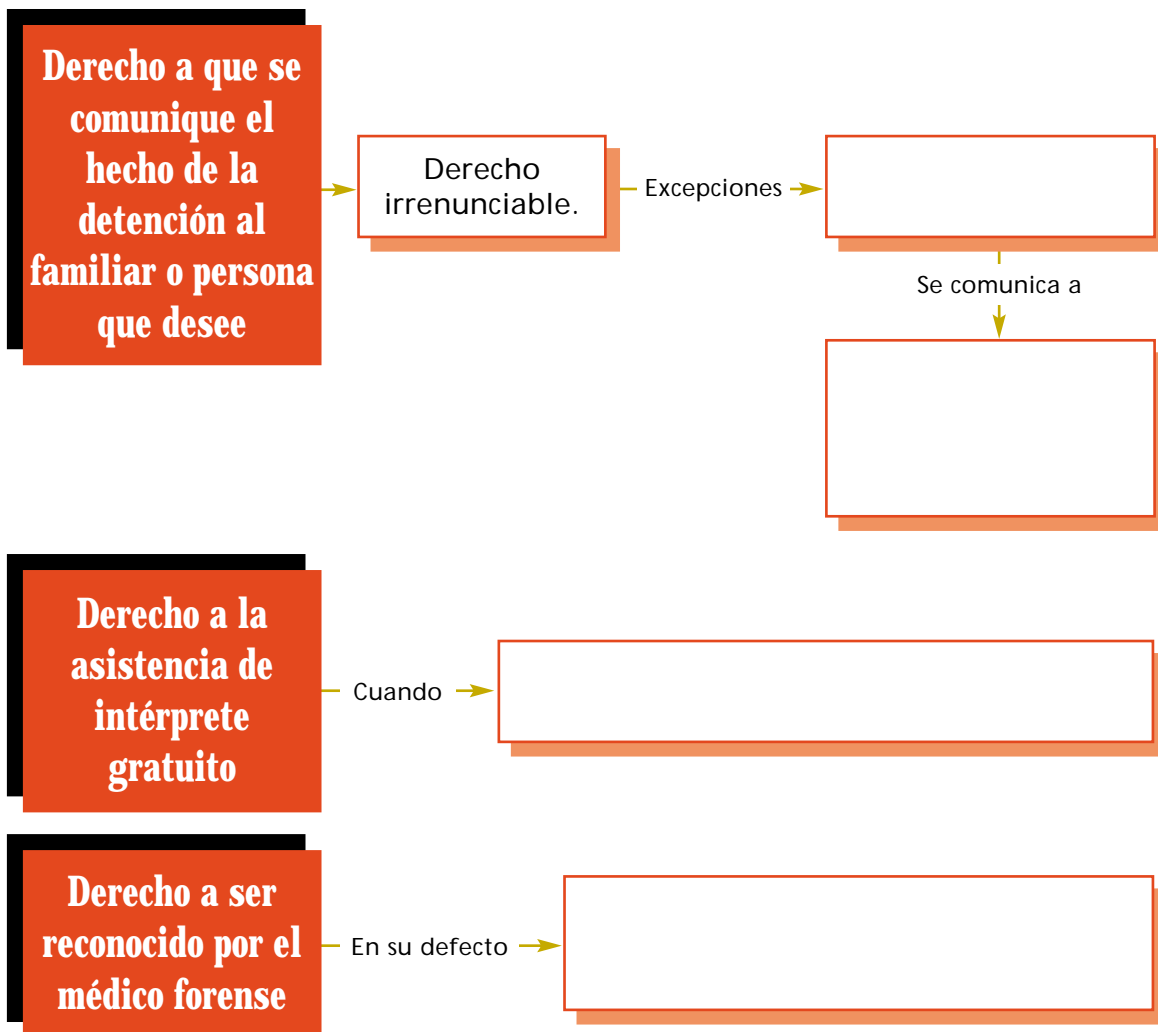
Derecho a que se comunique el hecho de la detención al familiar o persona que desee

Derecho irrenunciable.

Excepciones

Se comunica a

Derecho a la asistencia de intérprete gratuito

Cuando

Derecho a ser reconocido por el médico forense

En su defecto